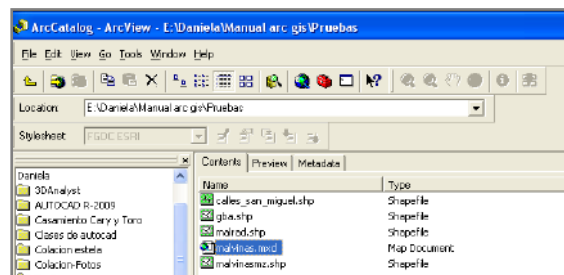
ArcCatalog - ArcView - E:\Daniela\Manual arc gis\Pruebas

File Edit View Go Tools Window Help

Location: E:\Daniela\Manual arc gis\Pruebas

Stylesheet: FGDC ESRI

Daniela
3DAnalyst
AUTOCAD R-2009
Casamiento Cary y Toro
Clases de autocad
Colacion estela
Colacion-Fotos

Contents | Preview | Metadata

| Name | Type |
|---|---|
| calles_san_miguel.shp | Shapefile |
| gba.shp | Shapefile |
| mairad.shp | Shapefile |
| malvinas.mxd | Map Document |
| malvinasmz.shp | Shapefile |